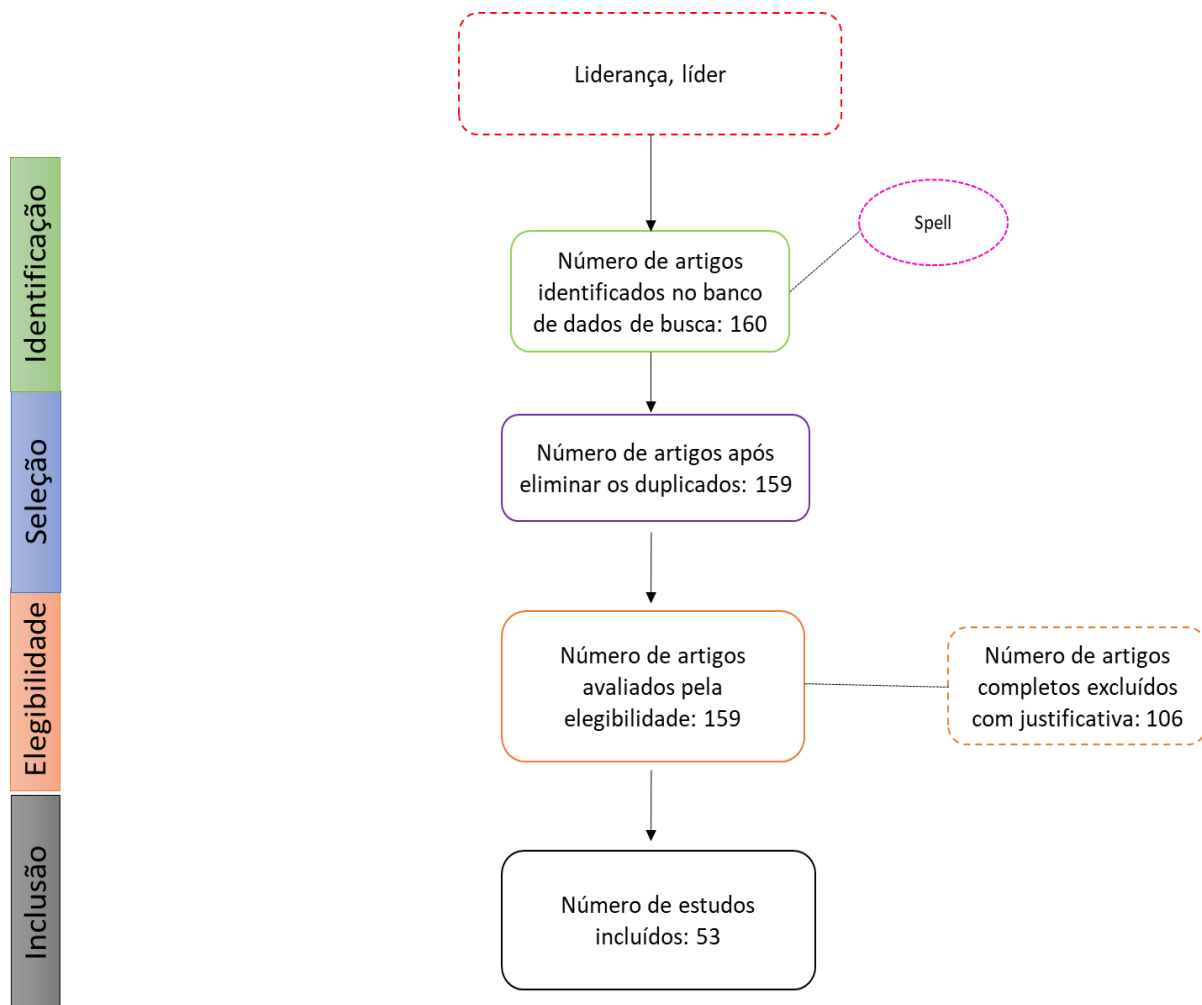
Identificação

Seleção

Elegibilidade

Inclusão

Liderança, líder

Spell

Número de artigos identificados no banco de dados de busca: 160

Número de artigos após eliminar os duplicados: 159

Número de artigos avaliados pela elegibilidade: 159

Número de artigos completos excluídos com justificativa: 106

Número de estudos incluídos: 53